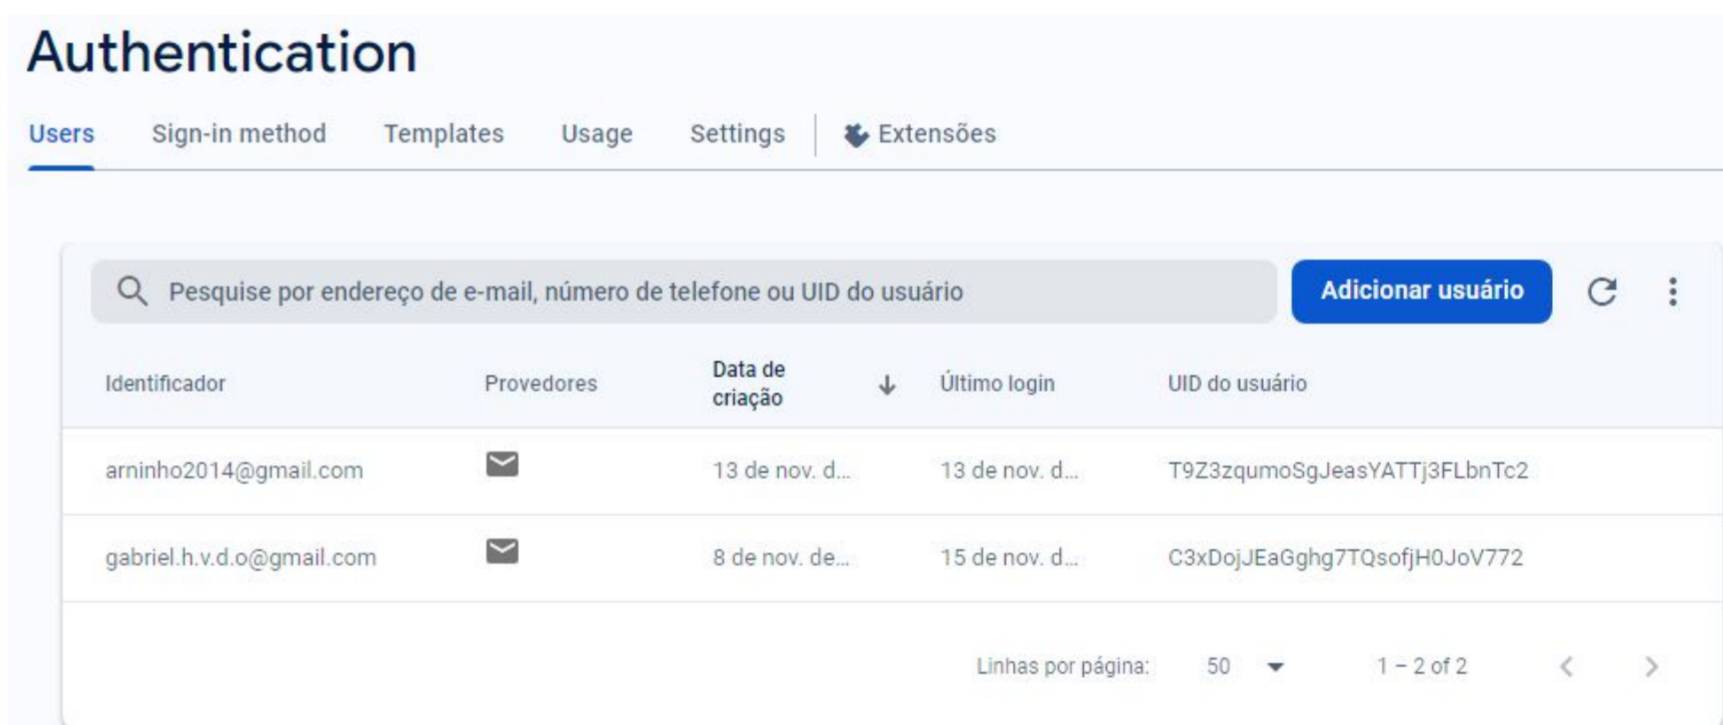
Authentication

Users Sign-in method Templates Usage Settings Extensões

Pesquise por endereço de e-mail, número de telefone ou UID do usuário

Adicionar usuário

| Identificador | Provedores | Data de criação | Último login | UID do usuário |
|---|---|---|---|---|
| arninho2014@gmail.com | | 13 de nov. d... | 13 de nov. d... | T9Z3zqumoSgJeasYATTj3FLbnTc2 |
| gabriel.h.v.d.o@gmail.com | | 8 de nov. de... | 15 de nov. d... | C3xDojJEaGghg7TQsofjH0JoV772 |

Linhas por página: 50 1 – 2 of 2